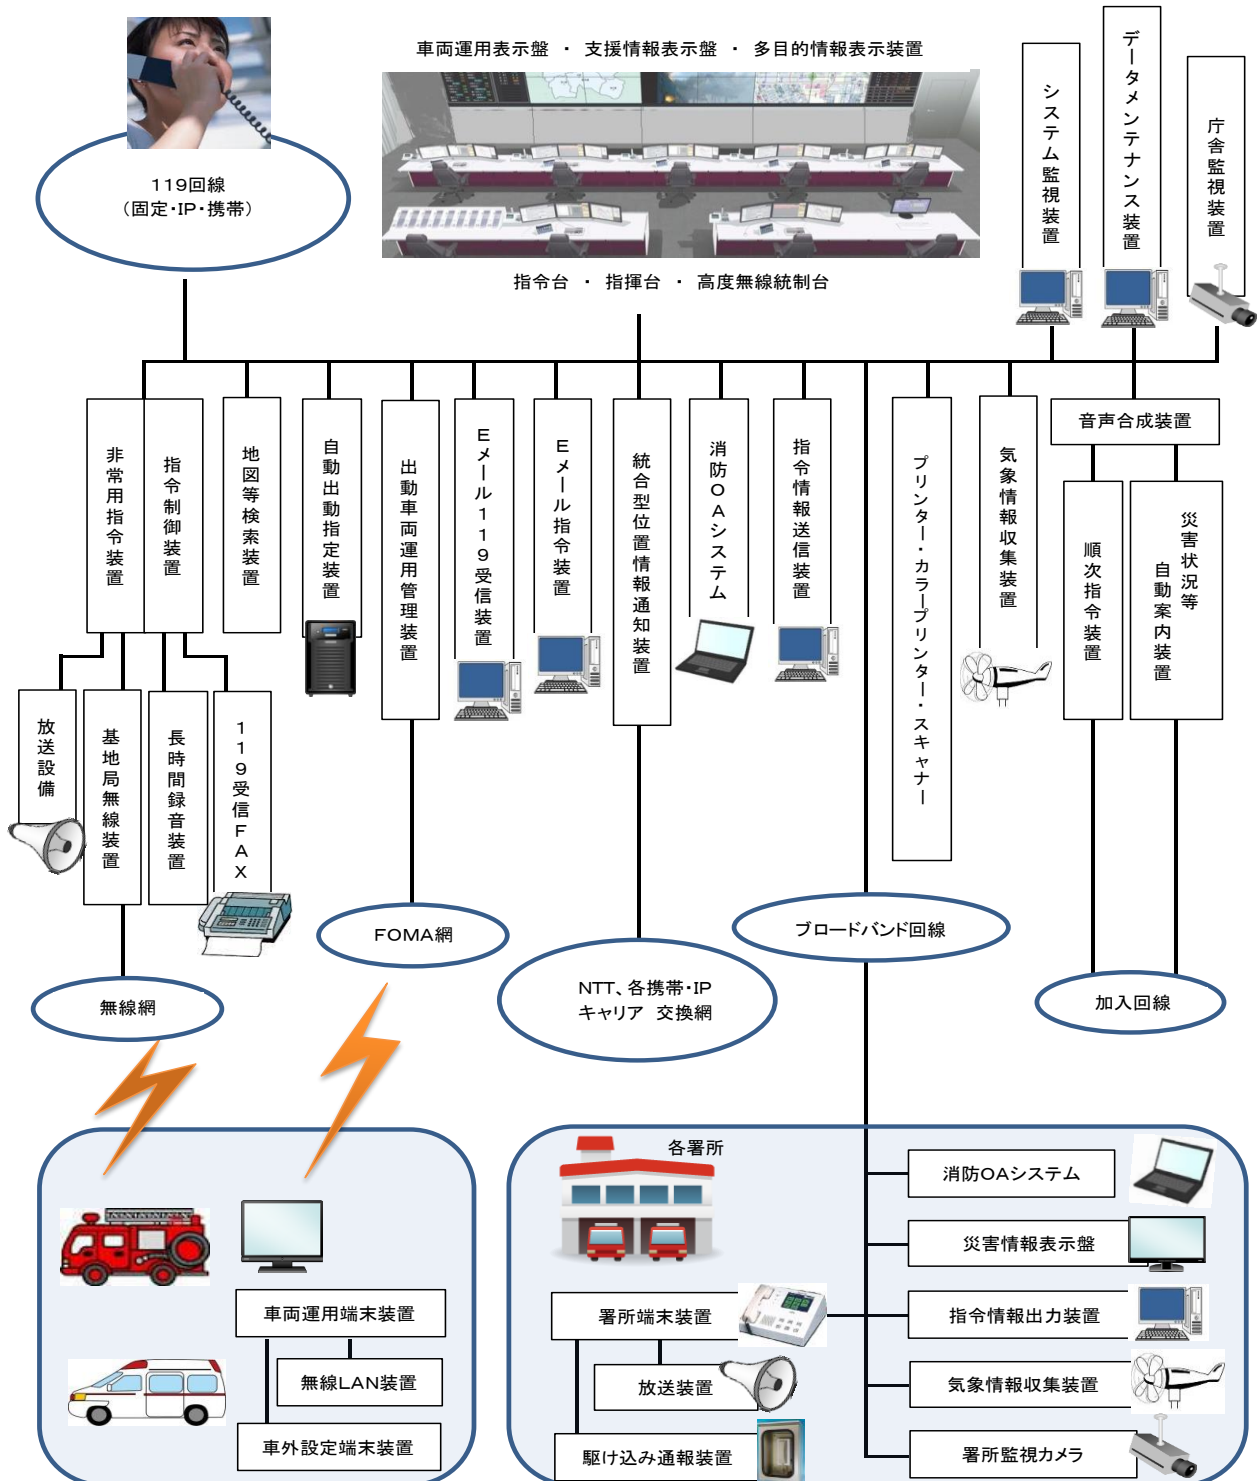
119回線
（固定・IP・携帯）

車両運用表示盤 ・ 支援情報表示盤 ・ 多目的情報表示装置

指令台 ・ 指揮台 ・ 高度無線統制台

システム監視装置

データメンテナンス装置

庁舎監視装置

非常用指令装置

指令制御装置

地図等検索装置

自動出動指定装置

出動車両運用管理装置

Eメール119受信装置

Eメール指令装置

統合型位置情報通知装置

消防OAシステム

指令情報送信装置

プリンター・カラープリンター・スキャナー

気象情報収集装置

音声合成装置

順次指令装置

災害状況等自動案内装置

放送設備

基地局無線装置

長時間録音装置

119受信FAX

FOMA網

ブロードバンド回線

無線網

NTT、各携帯・IP
キャリア 交換網

加入回線

各署所

車両運用端末装置

無線LAN装置

車外設定端末装置

署所端末装置

放送装置

駆け込み通報装置

消防OAシステム

災害情報表示盤

指令情報出力装置

気象情報収集装置

署所監視カメラ